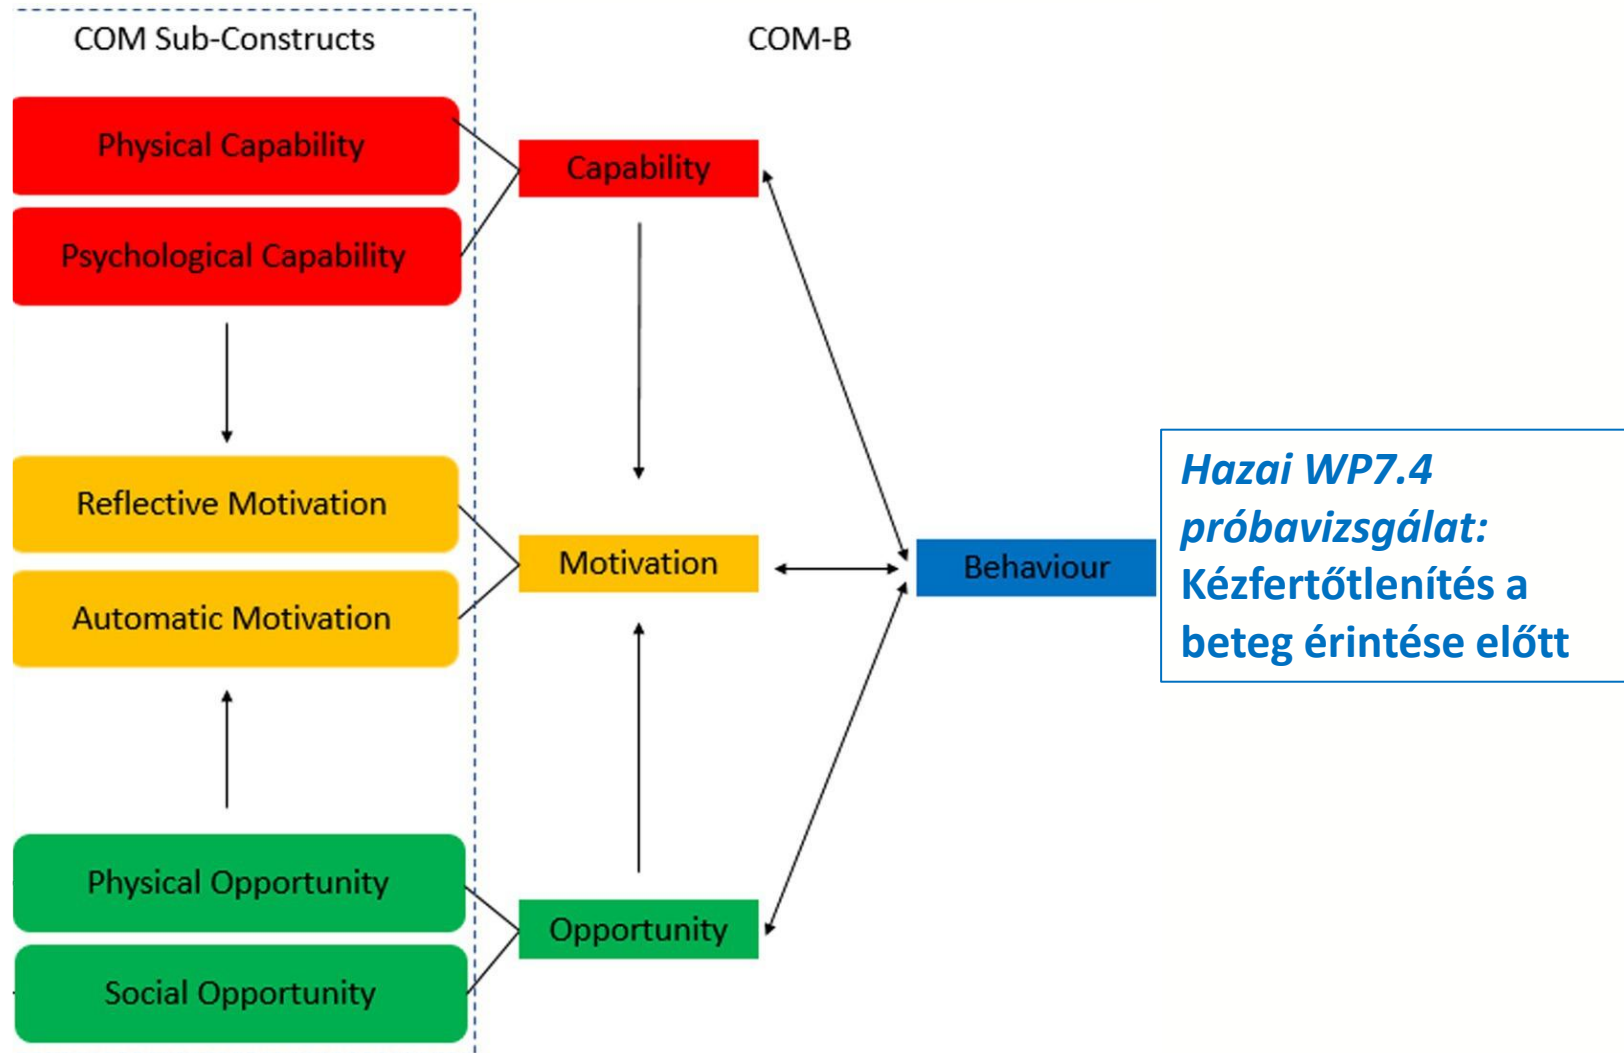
COM Sub-Constructs

COM-B

Physical Capability

Psychological Capability

Capability

Reflective Motivation

Automatic Motivation

Motivation

Behaviour

Hazai WP7.4 próbavizsgálat: Kézfertőtlenítés a beteg érintése előtt

Physical Opportunity

Social Opportunity

Opportunity